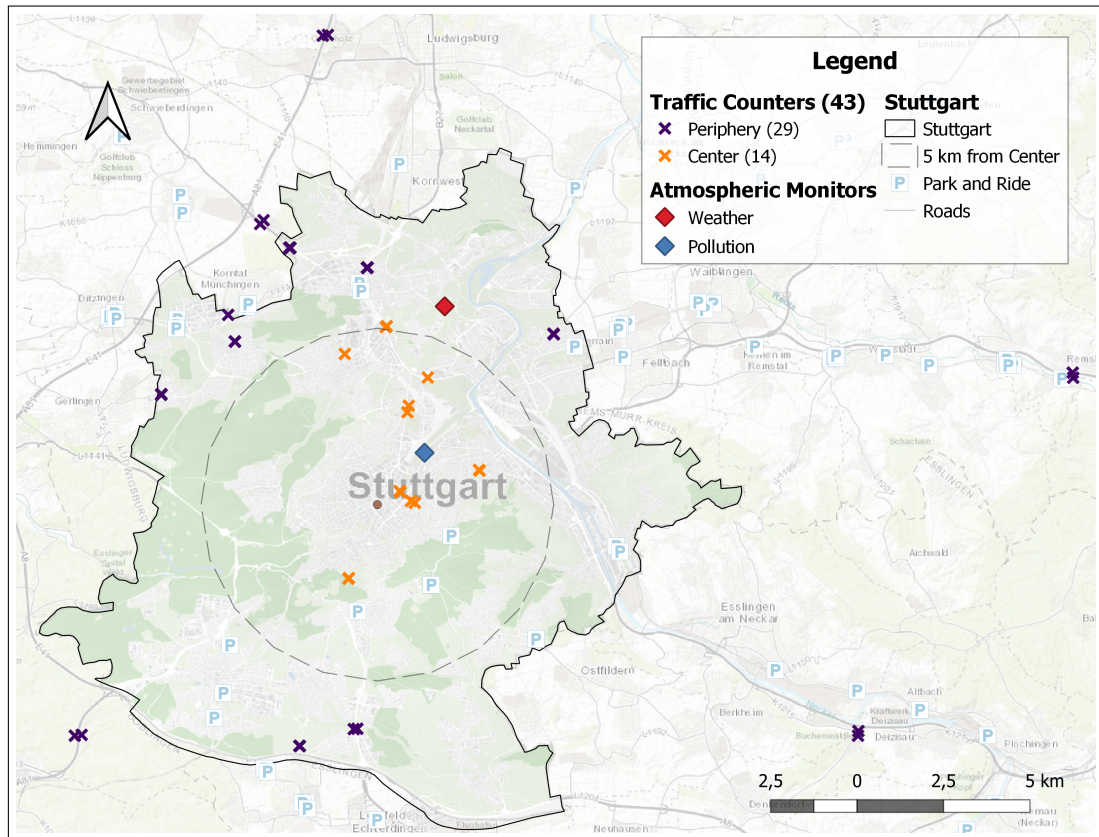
Legend

Traffic Counters (43)
Periphery (29)
Center (14)

Atmospheric Monitors
Weather
Pollution

Stuttgart
Stuttgart
5 km from Center
Park and Ride
Roads

Ludwigsburg
Gewerbegebiet Schwieberdingen
Schwieberdingen
Hemmingen
Golfclub Schloss Nippenburg
Golfclub Neckartal
Kornwestheim
Korntal Münchingen
Ditzingen
Gerlingen
Waiblingen
Fellbach
Kernen im Remstal
Remshalden
Stuttgart
Esslingen am Neckar
Ostfildern
Aichwald
Berkheim
Altbach
Deizisau
Plochingen
Leinfelden-Echterdingen
Neuhausen
Denkendorf
Esslingen
Rems-Murr-Kreis

2,5 0 2,5 5 km